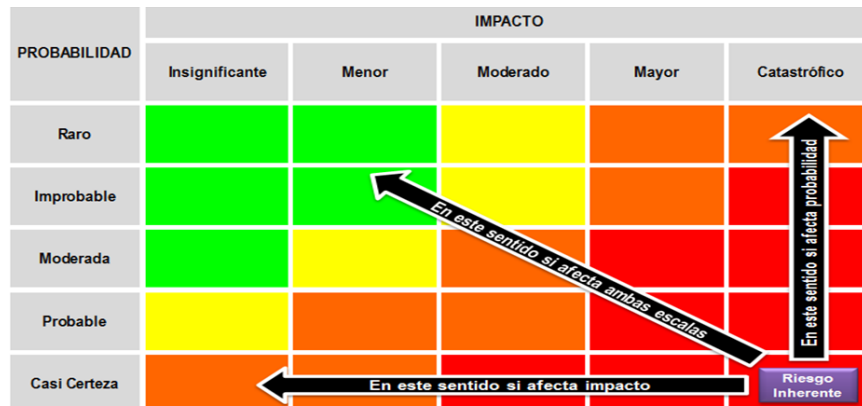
| PROBABILIDAD | IMPACTO | | | | |
|---|---|---|---|---|---|
| | Insignificante | Menor | Moderado | Mayor | Catastrófico |
| Raro | | | | | |
| Improbable | | | | | |
| Moderada | | | | | |
| Probable | | | | | |
| Casi Certeza | | | | | Riesgo Inherente |

En este sentido si afecta ambas escalas

En este sentido si afecta probabilidad

En este sentido si afecta impacto